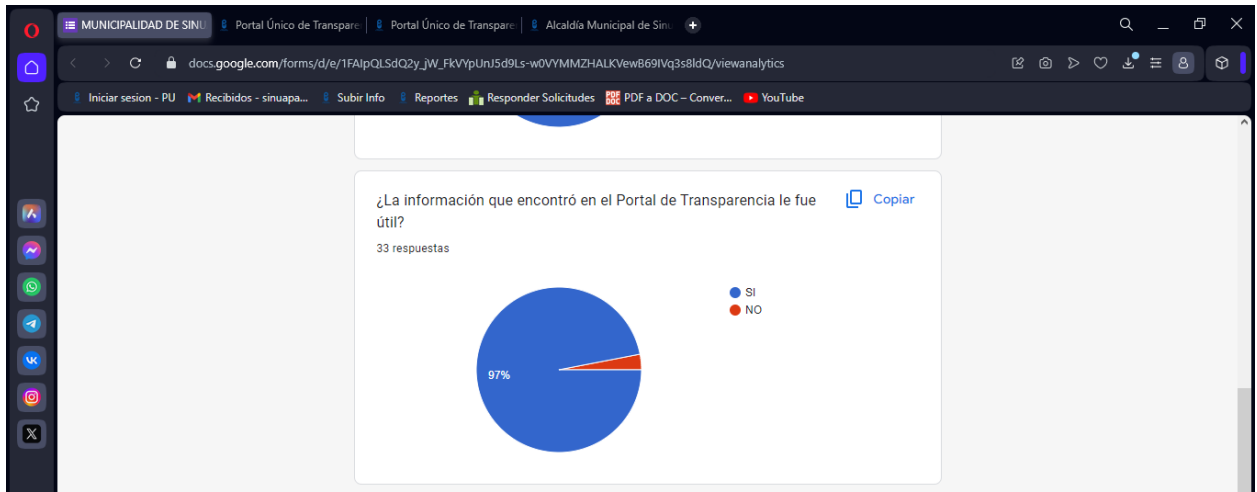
MUNICIPALIDAD DE SINU | Portal Único de Transpare | Portal Único de Transpare | Alcaldía Municipal de Sin

docs.google.com/forms/d/e/1FAIpQLSdQ2y_jW_FkVYpUnJ5d9Ls-w0VYMMZHALKVewB69IVq3s8ldQ/viewanalytics

Iniciar sesion - PU | Recibidos - sinuapa... | Subir Info | Reportes | Responder Solicitudes | PDF a DOC – Conver... | YouTube

¿La información que encontró en el Portal de Transparencia le fue útil?

Copiar

33 respuestas

SI
NO

97%